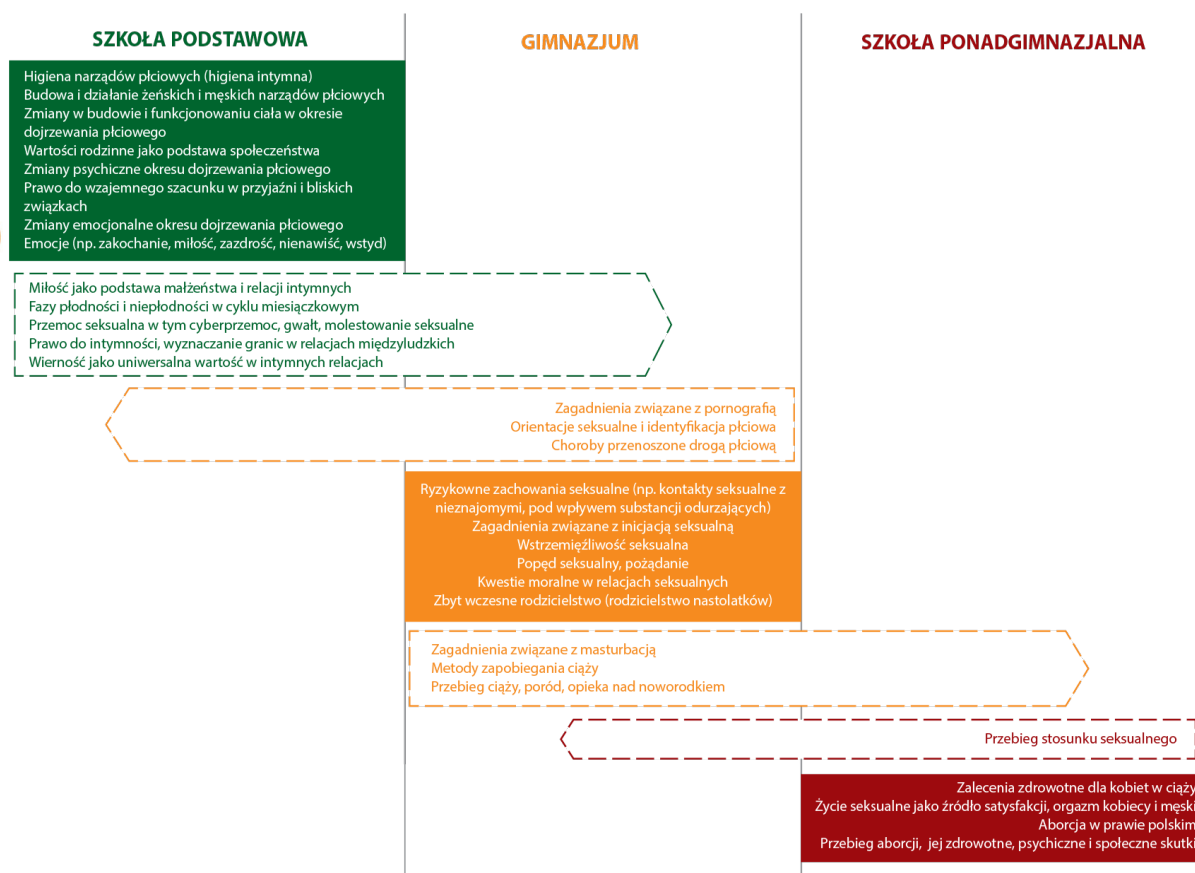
SZKOŁA PODSTAWOWA

GIMNAZJUM

SZKOŁA PONADGIMNAZJALNA

Higiena narządów płciowych (higiena intymna)
Budowa i działanie żeńskich i męskich narządów płciowych
Zmiany w budowie i funkcjonowaniu ciała w okresie dojrzewania płciowego
Wartości rodzinne jako podstawa społeczeństwa
Zmiany psychiczne okresu dojrzewania płciowego
Prawo do wzajemnego szacunku w przyjaźni i bliskich związkach
Zmiany emocjonalne okresu dojrzewania płciowego
Emocje (np. zakochanie, miłość, zazdrość, nienawiść, wstyd)

Miłość jako podstawa małżeństwa i relacji intymnych
Fazy płodności i niepłodności w cyklu miesiączkowym
Przemoc seksualna w tym cyberprzemoc, gwałt, molestowanie seksualne
Prawo do intymności, wyznaczanie granic w relacjach międzyludzkich
Wierność jako uniwersalna wartość w intymnych relacjach

Zagadnienia związane z pornografią
Orientacje seksualne i identyfikacja płciowa
Choroby przenoszone drogą płciową

Ryzykowne zachowania seksualne (np. kontakty seksualne z nieznajomymi, pod wpływem substancji odurzających)
Zagadnienia związane z inicjacją seksualną
Wstrzemięźliwość seksualna
Popęd seksualny, pożądanie
Kwestie moralne w relacjach seksualnych
Zbyt wczesne rodzicielstwo (rodzicielstwo nastolatków)

Zagadnienia związane z masturbacją
Metody zapobiegania ciąży
Przebieg ciąży, poród, opieka nad noworodkiem

Przebieg stosunku seksualnego

Zalecenia zdrowotne dla kobiet w ciąży
Życie seksualne jako źródło satysfakcji, orgazm kobiecy i męski
Aborcja w prawie polskim
Przebieg aborcji, jej zdrowotne, psychiczne i społeczne skutki